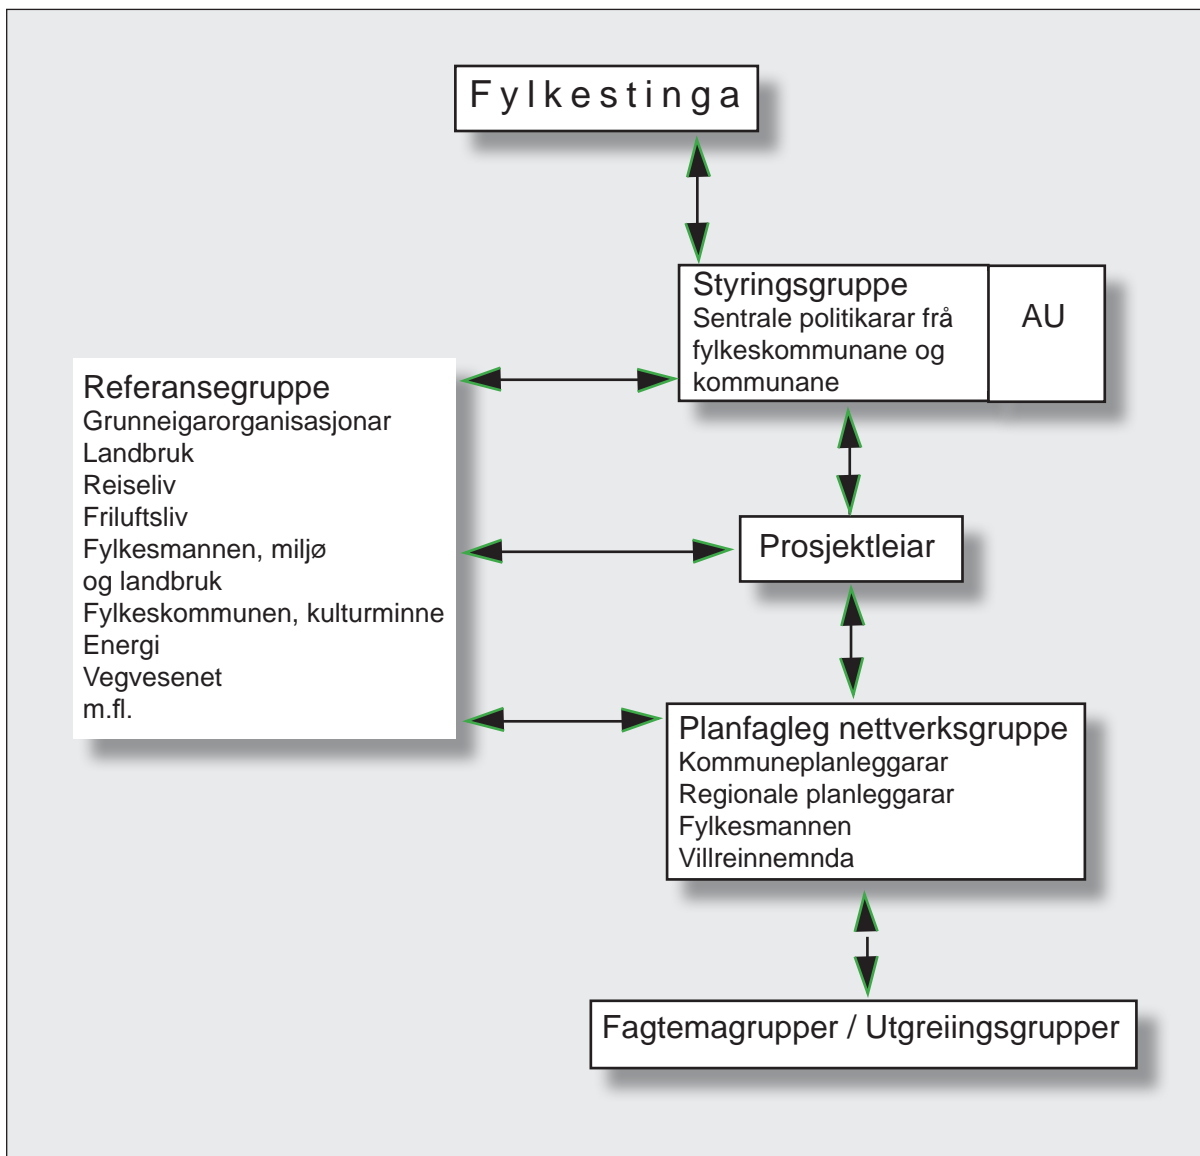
Fylkestinga

Styringsgruppe
Sentrale politikarar frå fylkeskommunane og kommunane

AU

Referansegruppe
Grunneigarorganisasjonar
Landbruk
Reiseliv
Friluftsliv
Fylkesmannen, miljø og landbruk
Fylkeskommunen, kulturminne
Energi
Vegvesenet
m.fl.

Prosjektleiar

Planfagleg nettverksgruppe
Kommuneplanleggarar
Regionale planleggarar
Fylkesmannen
Villreinnemnda

Fagtemagrupper / Utgreiingsgrupper